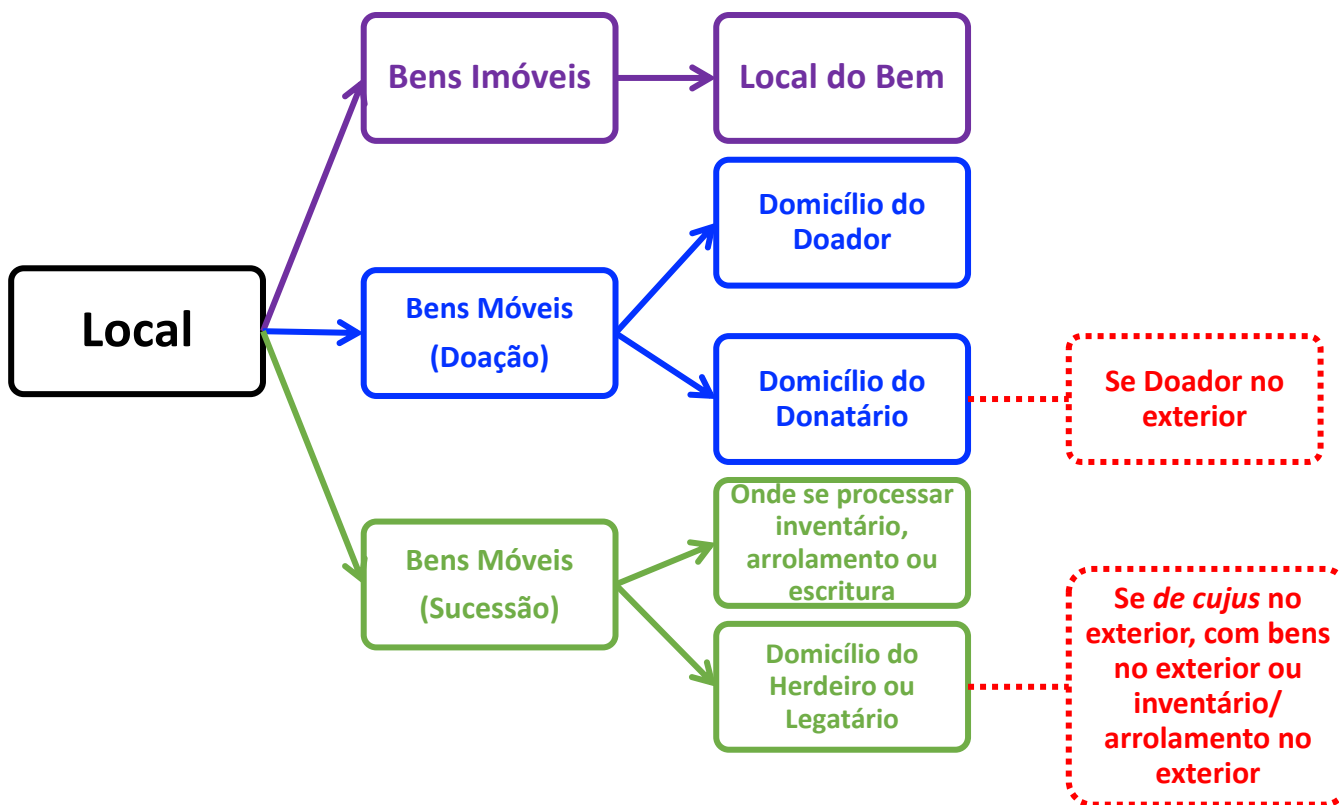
Local

Bens Imóveis

Local do Bem

Bens Móveis (Doação)

Domicílio do Doador

Domicílio do Donatário

Se Doador no exterior

Bens Móveis (Sucessão)

Onde se processar inventário, arrolamento ou escritura

Domicílio do Herdeiro ou Legatário

Se *de cujus* no exterior, com bens no exterior ou inventário/ arrolamento no exterior